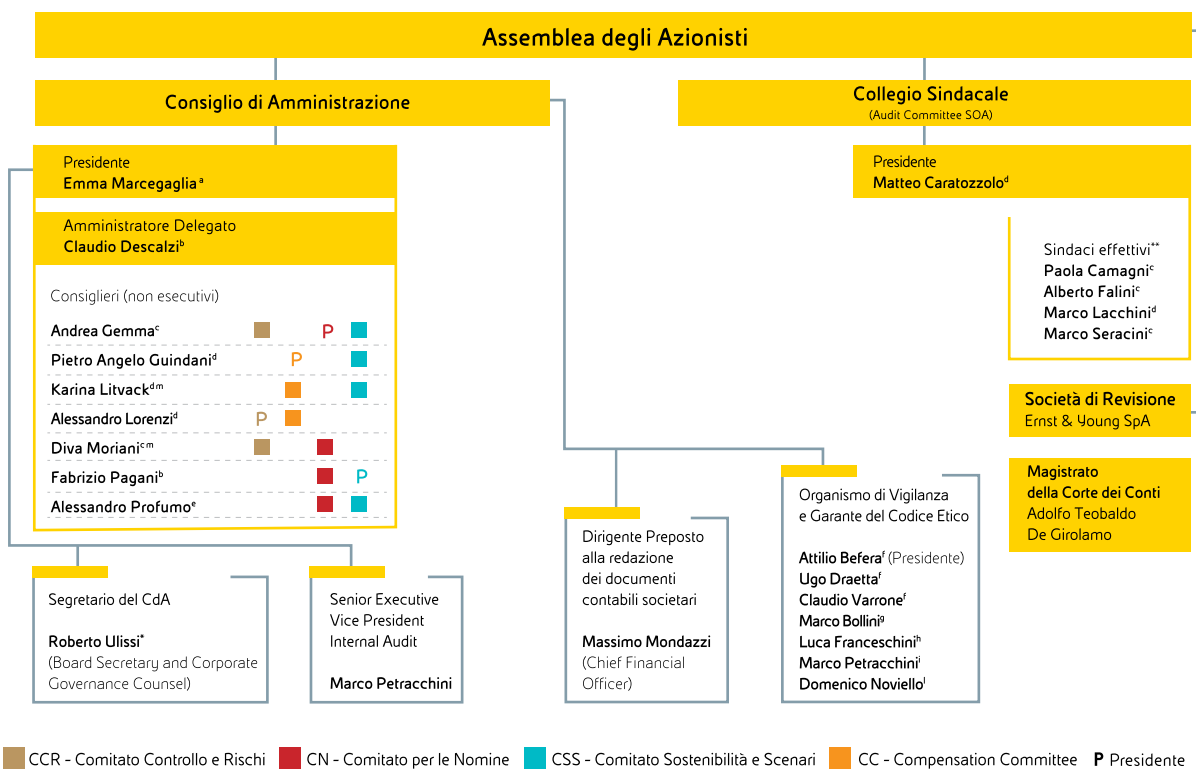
Assemblea degli Azionisti

Consiglio di Amministrazione

Collegio Sindacale
(Audit Committee SOA)

Presidente
Emma Marcegaglia$^{a}$

Amministratore Delegato
Claudio Descalzi$^{b}$

Consiglieri (non esecutivi)

Andrea Gemma$^{c}$ P
Pietro Angelo Guindani$^{d}$ P
Karina Litvack$^{d\,m}$
Alessandro Lorenzi$^{d}$ P
Diva Moriani$^{c\,m}$
Fabrizio Pagani$^{b}$ P
Alessandro Profumo$^{e}$

Presidente
Matteo Caratozzolo$^{d}$

Sindaci effettivi$^{**}$
Paola Camagni$^{c}$
Alberto Falini$^{c}$
Marco Lacchini$^{d}$
Marco Seracini$^{c}$

Società di Revisione
Ernst & Young SpA

Magistrato
della Corte dei Conti
Adolfo Teobaldo
De Girolamo

Segretario del CdA

Roberto Ulissi$^{*}$
(Board Secretary and Corporate Governance Counsel)

Senior Executive Vice President Internal Audit

Marco Petracchini

Dirigente Preposto alla redazione dei documenti contabili societari

Massimo Mondazzi
(Chief Financial Officer)

Organismo di Vigilanza e Garante del Codice Etico

Attilio Befera$^{f}$ (Presidente)
Ugo Draetta$^{f}$
Claudio Varrone$^{f}$
Marco Bollini$^{g}$
Luca Franceschini$^{h}$
Marco Petracchini$^{i}$
Domenico Noviello$^{l}$

CCR - Comitato Controllo e Rischi CN - Comitato per le Nomine CSS - Comitato Sostenibilità e Scenari CC - Compensation Committee P Presidente